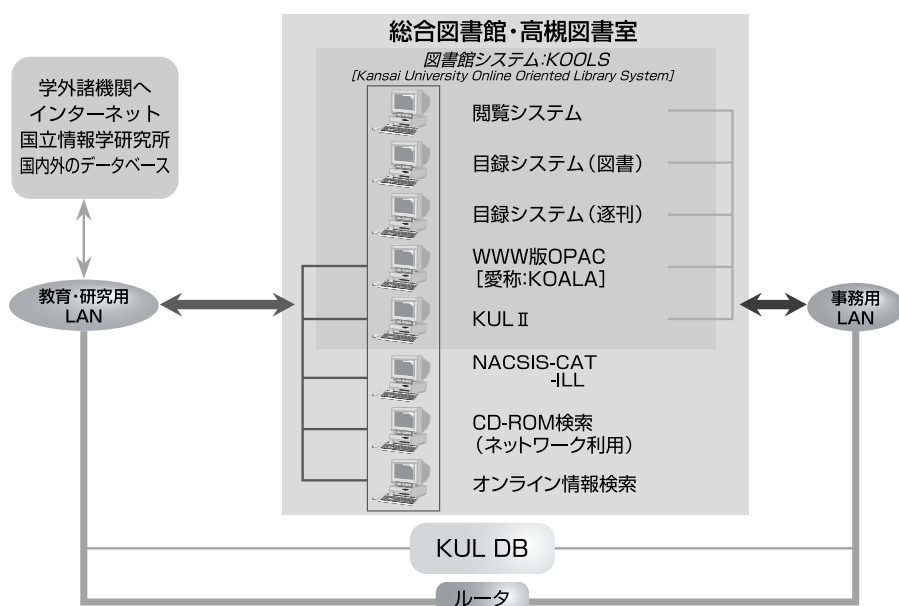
総合図書館・高槻図書室

図書館システム:KOOLS
[Kansai University Online Oriented Library System]

学外諸機関へ
インターネット
国立情報学研究所
国内外のデータベース

閲覧システム

目録システム(図書)

目録システム(逐刊)

WWW版OPAC
[愛称:KOALA]

KUL II

NACSIS-CAT
-ILL

CD-ROM検索
(ネットワーク利用)

オンライン情報検索

教育・研究用
LAN

事務用
LAN

KUL DB

ルータ